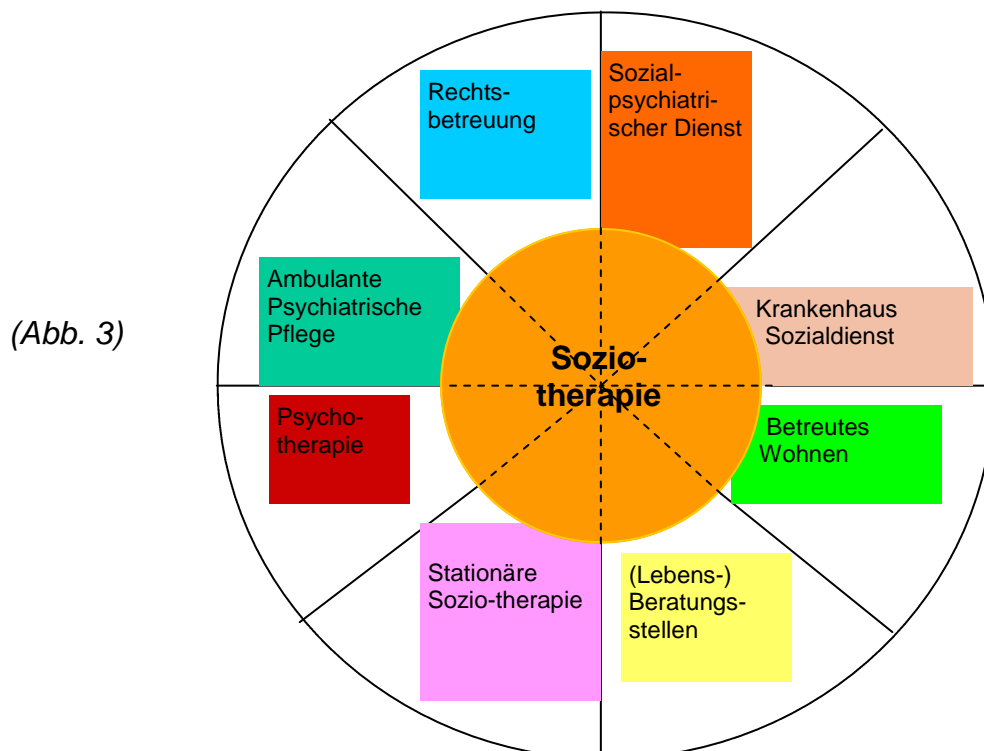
(Abb. 3)

Rechtsbetreuung

Sozialpsychiatrischer Dienst

Ambulante Psychiatrische Pflege

Krankenhaus Sozialdienst

Soziotherapie

Psychotherapie

Betreutes Wohnen

Stationäre Sozio-therapie

(Lebens-) Beratungsstellen